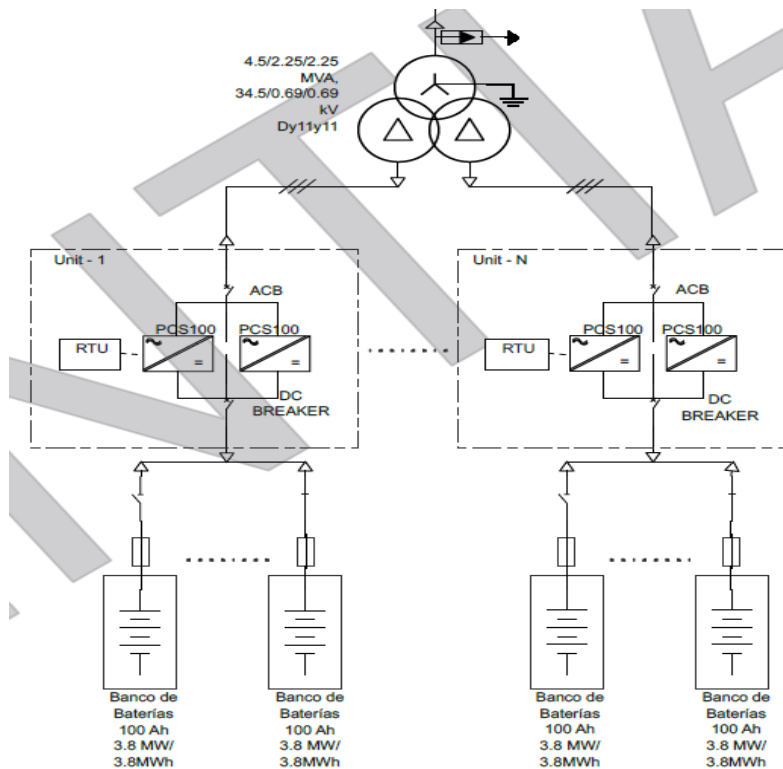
4.5/2.25/2.25 MVA, 34.5/0.69/0.69 kV Dy11y11

Unit - 1

ACB

RTU

PCS100

PCS100

DC BREAKER

Unit - N

ACB

RTU

PCS100

PCS100

DC BREAKER

Banco de Baterías 100 Ah 3.8 MW/ 3.8MWh

Banco de Baterías 100 Ah 3.8 MW/ 3.8MWh

Banco de Baterías 100 Ah 3.8 MW/ 3.8MWh

Banco de Baterías 100 Ah 3.8 MW/ 3.8MWh